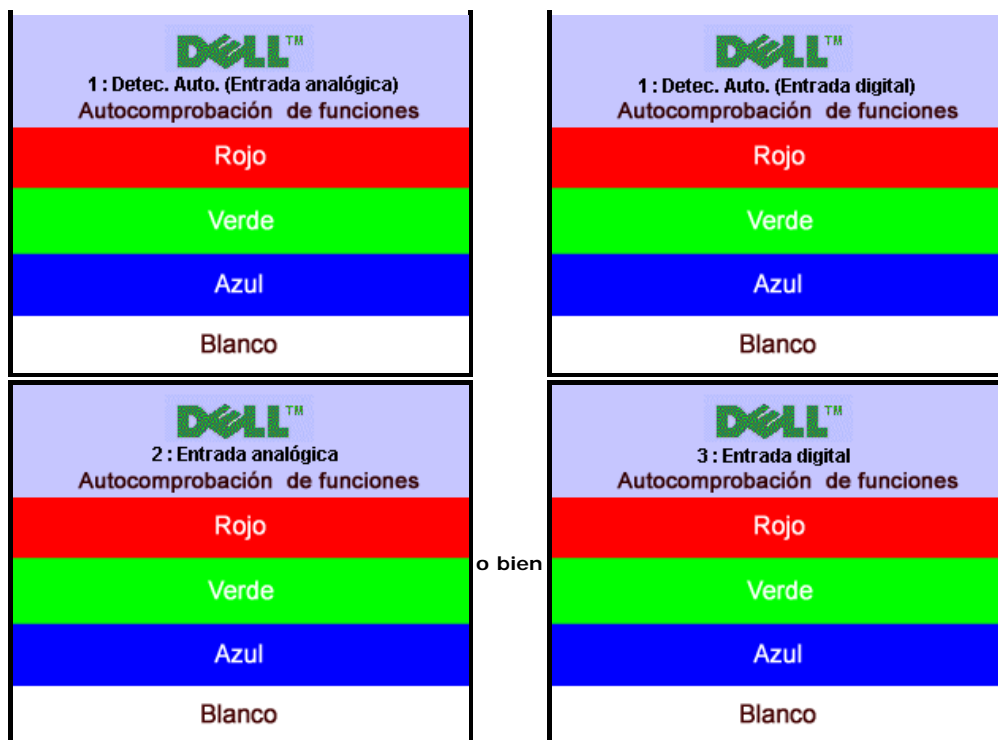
DELL™
1 : Detec. Auto. (Entrada analógica)
Autocomprobación de funciones
Rojo
Verde
Azul
Blanco

DELL™
1 : Detec. Auto. (Entrada digital)
Autocomprobación de funciones
Rojo
Verde
Azul
Blanco

DELL™
2 : Entrada analógica
Autocomprobación de funciones
Rojo
Verde
Azul
Blanco

o bien

DELL™
3 : Entrada digital
Autocomprobación de funciones
Rojo
Verde
Azul
Blanco